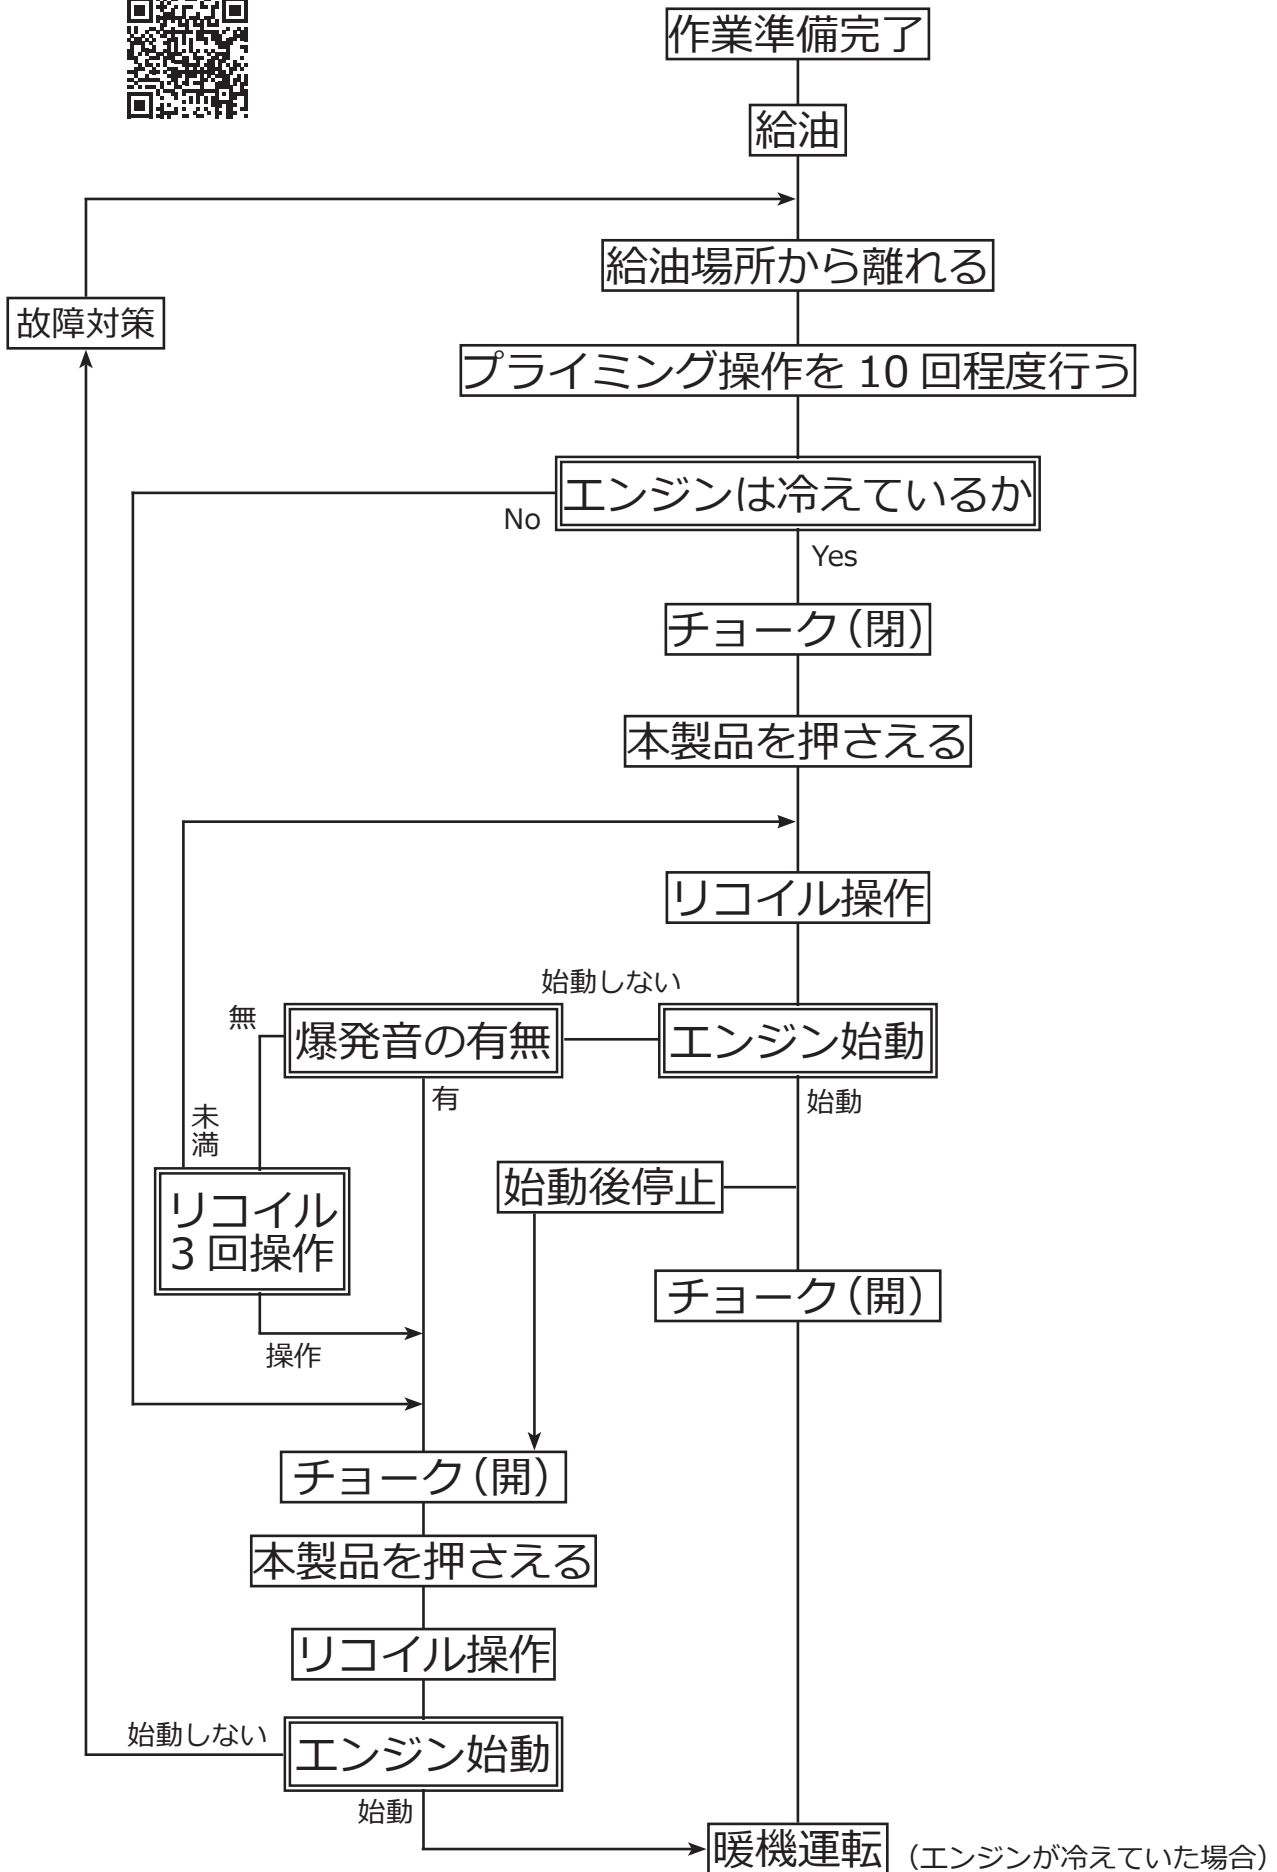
作業準備完了

給油

故障対策

給油場所から離れる

プライミング操作を 10 回程度行う

No

エンジンは冷えているか

Yes

チョーク(閉)

本製品を押さえる

リコイル操作

始動しない

無

爆発音の有無

エンジン始動

有

始動

未満

リコイル 3 回操作

始動後停止

チョーク(開)

操作

チョーク(開)

本製品を押さえる

リコイル操作

始動しない

エンジン始動

始動

暖機運転 (エンジンが冷えていた場合)